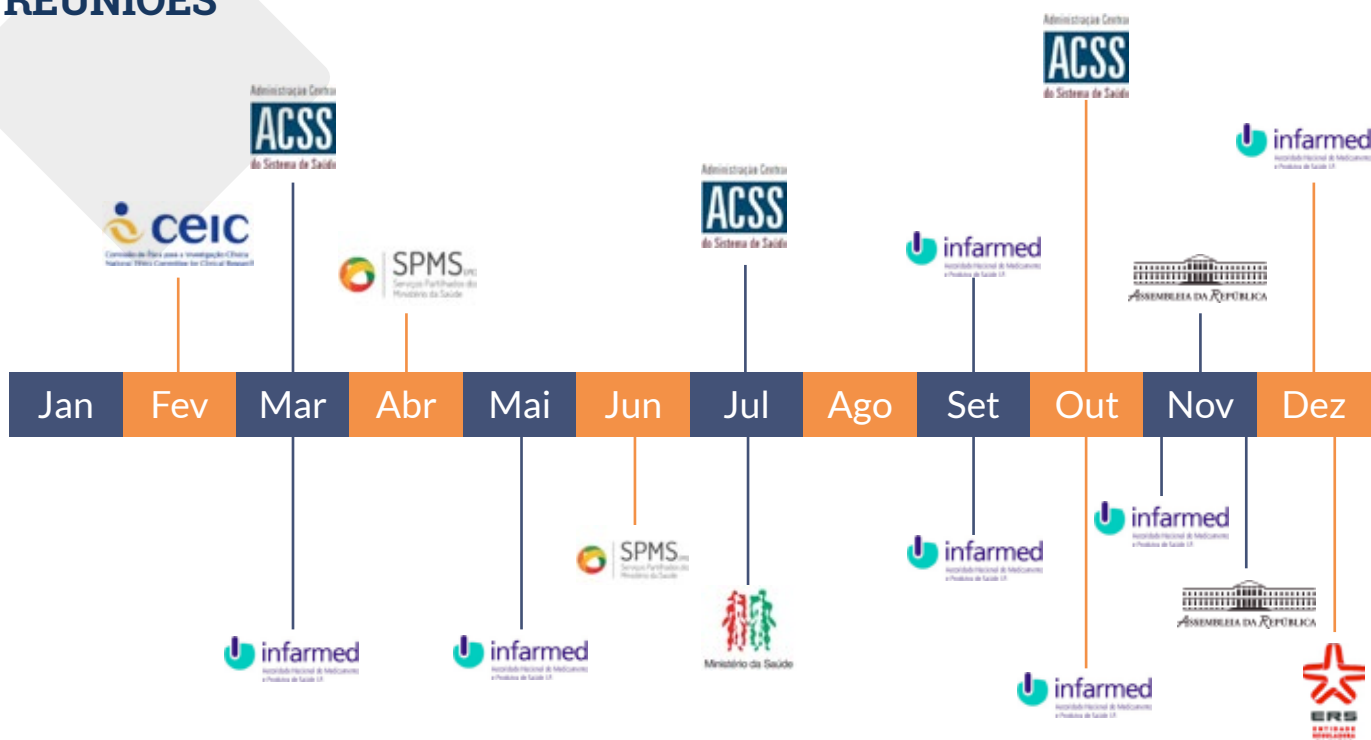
REUNIÕES

Administração Central
ACSS
do Sistema de Saúde

ceic
Comissão de Ética para a Investigação Clínica
National Ethics Committee for Clinical Research

SPMS EPE
Serviços Partilhados do Ministério da Saúde

Administração Central
ACSS
do Sistema de Saúde

infarmed
Autoridade Nacional do Medicamento e Produtos de Saúde I.P.

Administração Central
ACSS
do Sistema de Saúde

Assembleia da República

infarmed
Autoridade Nacional do Medicamento e Produtos de Saúde I.P.

| Jan | Fev | Mar | Abr | Mai | Jun | Jul | Ago | Set | Out | Nov | Dez |
|---|---|---|---|---|---|---|---|---|---|---|---|

infarmed
Autoridade Nacional do Medicamento e Produtos de Saúde I.P.

infarmed
Autoridade Nacional do Medicamento e Produtos de Saúde I.P.

SPMS EPE
Serviços Partilhados do Ministério da Saúde

Ministério da Saúde

infarmed
Autoridade Nacional do Medicamento e Produtos de Saúde I.P.

infarmed
Autoridade Nacional do Medicamento e Produtos de Saúde I.P.

infarmed
Autoridade Nacional do Medicamento e Produtos de Saúde I.P.

Assembleia da República

ERS
ENTIDADE REGULADORA